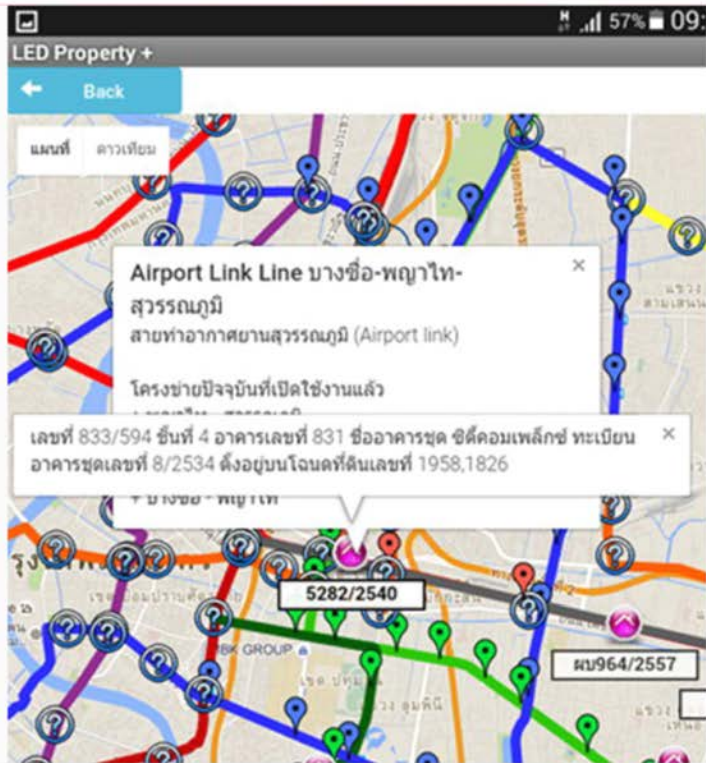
57% 09:

LED Property +

Back

แผนที่ ดาวเทียม

Airport Link Line บางซื่อ-พญาไท-สุวรรณภูมิ
สายท่าอากาศยานสุวรรณภูมิ (Airport link)

×

โครงข่ายปัจจุบันที่เปิดใช้งานแล้ว

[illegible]

เลขที่ 833/594 ชั้นที่ 4 อาคารเลขที่ 831 ชื่ออาคารชุด ซิตี้คอมเพล็กซ์ ทะเบียนอาคารชุดเลขที่ 8/2534 ตั้งอยู่บนโฉนดที่ดินเลขที่ 1958,1826

×

+ บางซื่อ - พญาไท

5282/2540

ผบ964/2557

BK GROUP